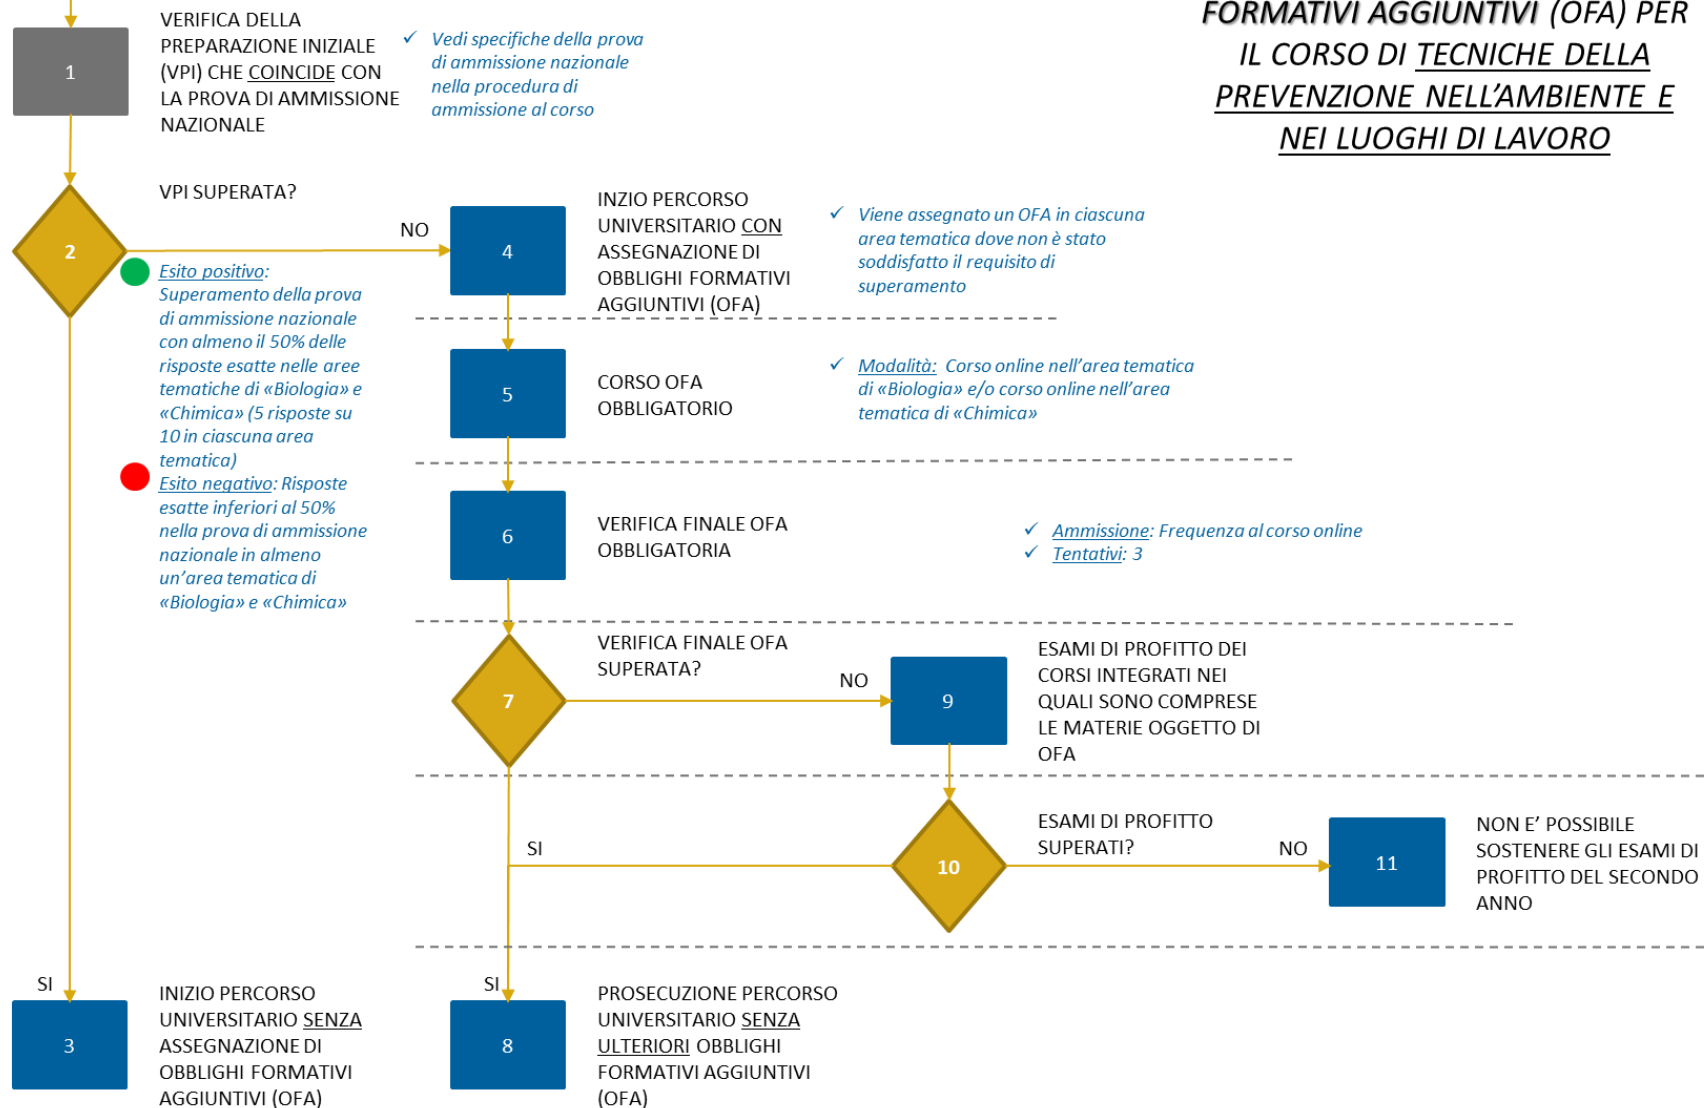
FORMATIVI AGGIUNTIVI (OFA) PER IL CORSO DI TECNICHE DELLA PREVENZIONE NELL'AMBIENTE E NEI LUOGHI DI LAVORO

1

VERIFICA DELLA PREPARAZIONE INIZIALE (VPI) CHE COINCIDE CON LA PROVA DI AMMISSIONE NAZIONALE

✓ Vedi specifiche della prova di ammissione nazionale nella procedura di ammissione al corso

2

VPI SUPERATA?

Esito positivo: Superamento della prova di ammissione nazionale con almeno il 50% delle risposte esatte nelle aree tematiche di «Biologia» e «Chimica» (5 risposte su 10 in ciascuna area tematica)

Esito negativo: Risposte esatte inferiori al 50% nella prova di ammissione nazionale in almeno un'area tematica di «Biologia» e «Chimica»

NO

4

INZIO PERCORSO UNIVERSITARIO CON ASSEGNAZIONE DI OBBLIGHI FORMATIVI AGGIUNTIVI (OFA)

✓ Viene assegnato un OFA in ciascuna area tematica dove non è stato soddisfatto il requisito di superamento

5

CORSO OFA OBBLIGATORIO

✓ Modalità: Corso online nell'area tematica di «Biologia» e/o corso online nell'area tematica di «Chimica»

6

VERIFICA FINALE OFA OBBLIGATORIA

✓ Ammissione: Frequenza al corso online
✓ Tentativi: 3

7

VERIFICA FINALE OFA SUPERATA?

NO

9

ESAMI DI PROFITTO DEI CORSI INTEGRATI NEI QUALI SONO COMPRESE LE MATERIE OGGETTO DI OFA

SI

10

ESAMI DI PROFITTO SUPERATI?

NO

11

NON E' POSSIBILE SOSTENERE GLI ESAMI DI PROFITTO DEL SECONDO ANNO

SI

3

INIZIO PERCORSO UNIVERSITARIO SENZA ASSEGNAZIONE DI OBBLIGHI FORMATIVI AGGIUNTIVI (OFA)

SI

8

PROSECUZIONE PERCORSO UNIVERSITARIO SENZA ULTERIORI OBBLIGHI FORMATIVI AGGIUNTIVI (OFA)